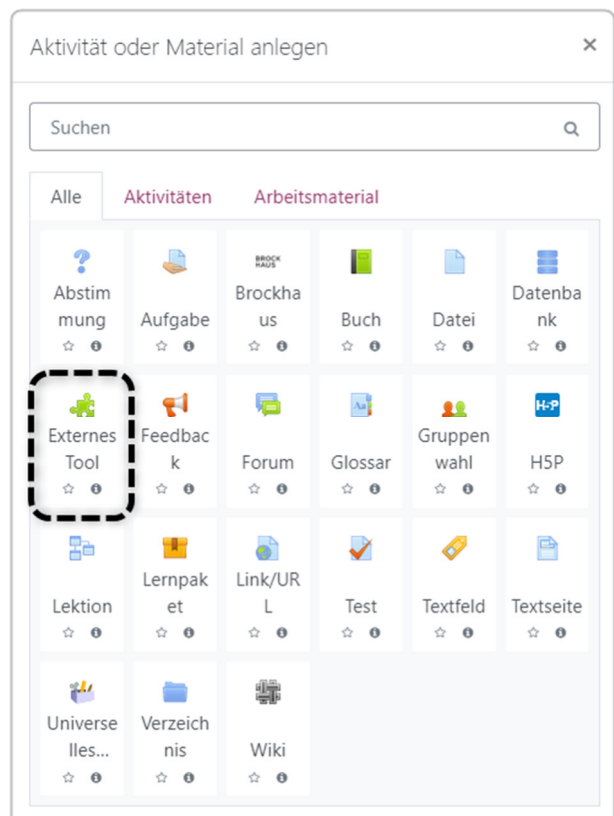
Aktivität oder Material anlegen ×

Suchen

Alle Aktivitäten Arbeitsmaterial

Abstimmung

Aufgabe

BROCK HAUS
Brockhaus

Buch

Datei

Datenbank

Externes Tool

Feedback

Forum

Glossar

Gruppenwahl

H5P
H5P

Lektion

Lernpaket

Link/URL

Test

Textfeld

Textseite

Universelles...

Verzeichnis

Wiki